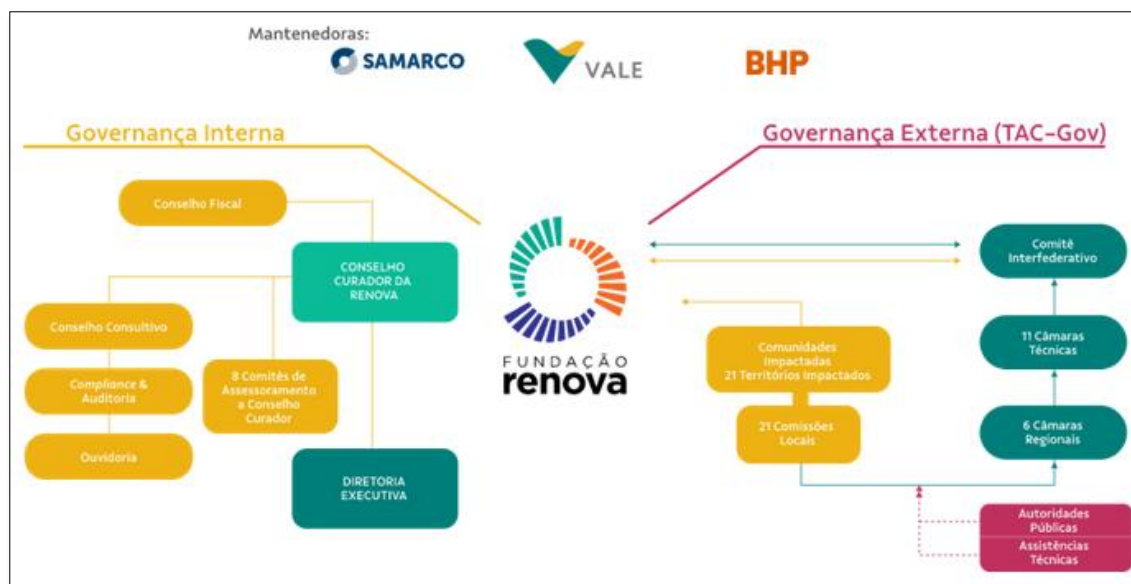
Mantenedoras:
SAMARCO
VALE
BHP

Governança Interna

Conselho Fiscal

CONSELHO CURADOR DA RENOVA

Conselho Consultivo

Compliance & Auditoria

Ouvidoria

8 Comitês de Assessoramento a Conselho Curador

DIRETORIA EXECUTIVA

FUNDAÇÃO renova

Governança Externa (TAC-Gov)

Comitê Interfederativo

11 Câmaras Técnicas

6 Câmaras Regionais

Comunidades Impactadas 21 Territórios Impactados

21 Comissões Locais

Autoridades Públicas

Assistências Técnicas